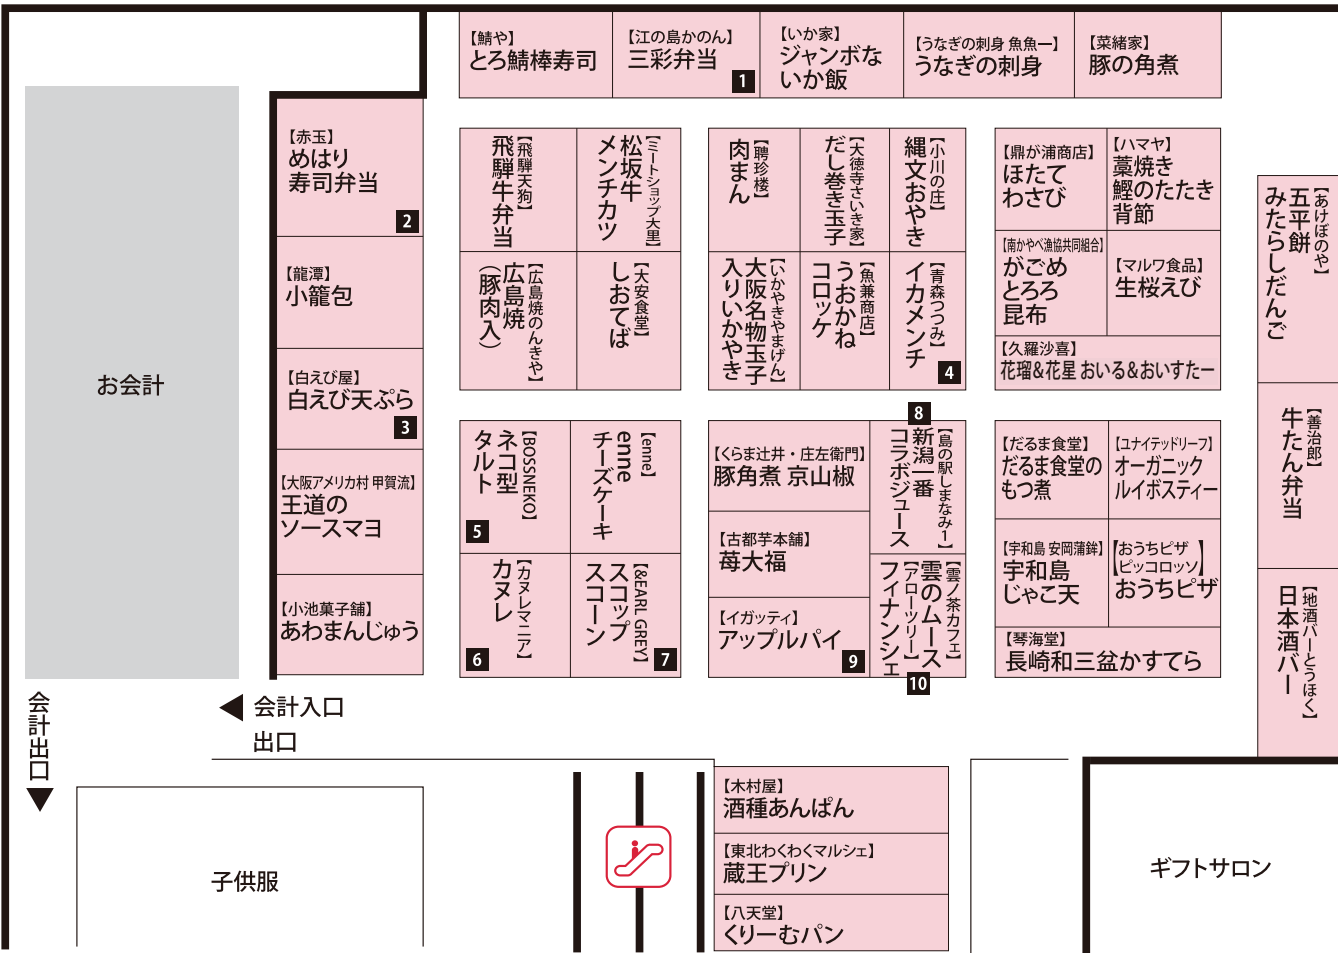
【鯖や】
とろ鯖棒寿司

【江の島かのん】
三彩弁当

1

【いか家】
ジャンボな
いか飯

【うなぎの刺身 魚魚一】
うなぎの刺身

【菜緒家】
豚の角煮

【赤玉】
めはり
寿司弁当

2

【龍潭】
小籠包

【白えび屋】
白えび天ぷら

3

【大阪アメリカ村 甲賀流】
王道の
ソースマヨ

【小池菓子舗】
あわまんじゅう

お会計

【飛騨天狗】
飛騨牛弁当

【ミートショップ大里】
松坂牛
メンチカツ

【広島焼のんきや】
広島焼
(豚肉入)

【大安食堂】
しおてば

【聘珍楼】
肉まん

【大徳寺さいき家】
だし巻き玉子

【小川の庄】
縄文おやき

【いかやき やまげん】
大阪名物玉子
入りいかやき

【魚兼商店】
うおかね
コロッケ

【青森つつみ】
イカメンチ

4

【鼎が浦商店】
ほたて
わさび

【ハマヤ】
藁焼き
鰹のたたき
背節

【南かやべ漁協共同組合】
がごめ
とろろ
昆布

【マルワ食品】
生桜えび

【久羅沙喜】
花瑠&花星 おいる&おいすたー

【あけぼのや】
五平餅
みたらしだんご

【BOSSNEKO】
ネコ型
タルト

5

【enne】
enne
チーズケーキ

【カヌレマニア】
カヌレ

6

【&EARL GREY】
スコップ
スコーン

7

【くらま辻井・庄左衛門】
豚角煮 京山椒

8

【島の駅しまなみ】
新潟一番
コラボジュース

【古都芋本舗】
苺大福

【イガッティ】
アップルパイ

9

【雲ノ茶カフェ】
【アローツリー】
雲のムース
フィナンシェ

10

【だるま食堂】
だるま食堂の
もつ煮

【ユナイテッドリーフ】
オーガニック
ルイボスティー

【宇和島 安岡蒲鉾】
宇和島
じゃこ天

【おうちピザ ピッコロッソ】
おうちピザ

【琴海堂】
長崎和三盆かすてら

【善治郎】
牛たん弁当

【地酒バーとうほく】
日本酒バー

会計出口

会計入口

出口

子供服

【木村屋】
酒種あんぱん

【東北わくわくマルシェ】
蔵王プリン

【八天堂】
くりーむパン

ギフトサロン